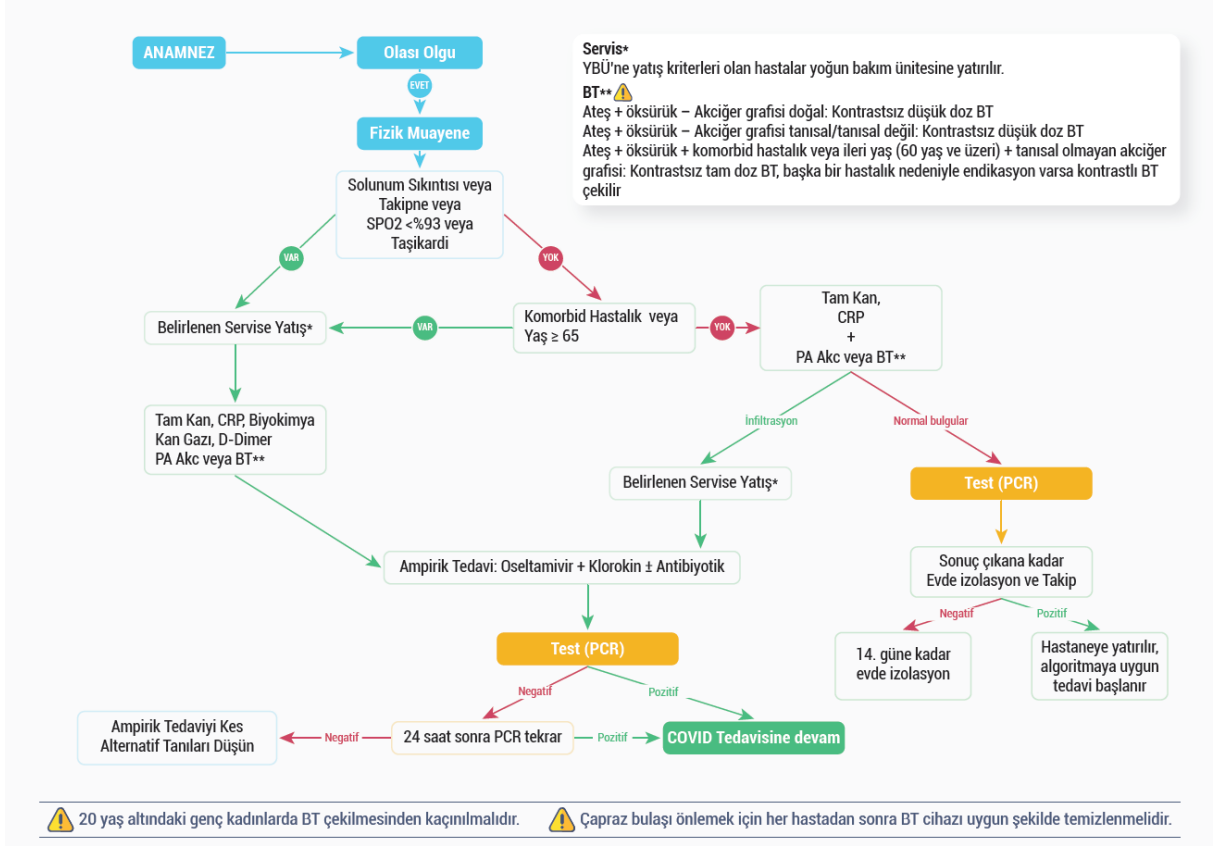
ANAMNEZ

Olası Olgu

EVET

Fizik Muayene

Solunum Sıkıntısı veya Takipne veya SPO2 <%93 veya Taşikardi

VAR

YOK

Belirlenen Servise Yatış*

VAR

Komorbid Hastalık veya Yaş ≥ 65

YOK

Tam Kan, CRP + PA Akc veya BT**

Servis*
YBÜ'ne yatış kriterleri olan hastalar yoğun bakım ünitesine yatırılır.

BT**
Ateş + öksürük – Akciğer grafisi doğal: Kontrastsız düşük doz BT
Ateş + öksürük – Akciğer grafisi tanısal/tanısal değil: Kontrastsız düşük doz BT
Ateş + öksürük + komorbid hastalık veya ileri yaş (60 yaş ve üzeri) + tanısal olmayan akciğer grafisi: Kontrastsız tam doz BT, başka bir hastalık nedeniyle endikasyon varsa kontrastlı BT çekilir

Tam Kan, CRP, Biyokimya Kan Gazı, D-Dimer PA Akc veya BT**

İnfiltrasyon

Normal bulgular

Belirlenen Servise Yatış*

Test (PCR)

Ampirik Tedavi: Oseltamivir + Klorokin ± Antibiyotik

Sonuç çıkana kadar Evde izolasyon ve Takip

Negatif

Pozitif

14. güne kadar evde izolasyon

Hastaneye yatırılır, algoritmaya uygun tedavi başlanır

Test (PCR)

Negatif

Pozitif

Ampirik Tedaviyi Kes Alternatif Tanıları Düşün

Negatif

24 saat sonra PCR tekrar

Pozitif

COVID Tedavisine devam

20 yaş altındaki genç kadınlarda BT çekilmesinden kaçınılmalıdır.

Çapraz bulaşı önlemek için her hastadan sonra BT cihazı uygun şekilde temizlenmelidir.